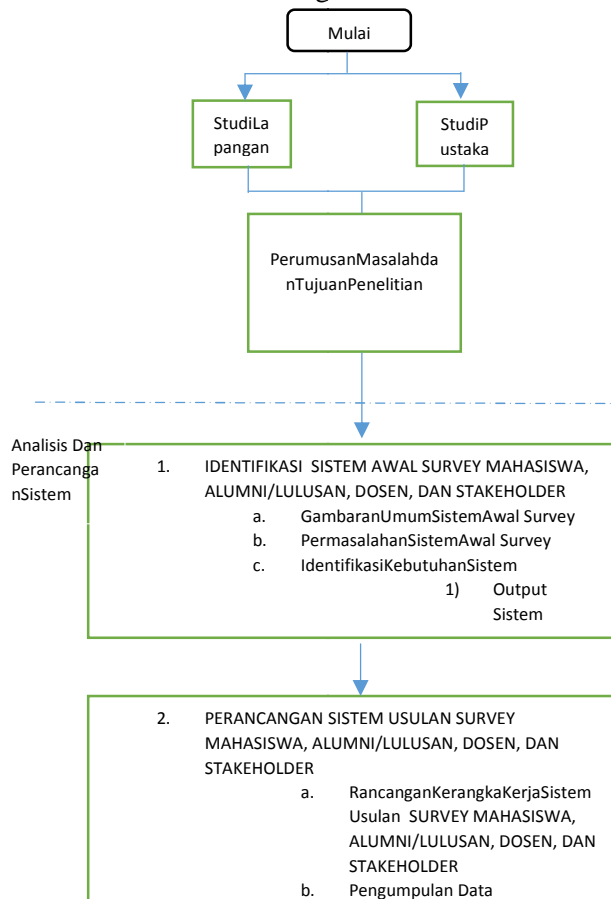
Mulai

StudiLa pangan

StudiP ustaka

PerumusanMasalahda nTujuanPenelitian

Analisis Dan Perancanga nSistem

1. IDENTIFIKASI SISTEM AWAL SURVEY MAHASISWA, ALUMNI/LULUSAN, DOSEN, DAN STAKEHOLDER
a. GambaranUmumSistemAwal Survey
b. PermasalahanSistemAwal Survey
c. IdentifikasiKebutuhanSistem
1) Output Sistem

2. PERANCANGAN SISTEM USULAN SURVEY MAHASISWA, ALUMNI/LULUSAN, DOSEN, DAN STAKEHOLDER
a. RancanganKerangkaKerjaSistem Usulan SURVEY MAHASISWA, ALUMNI/LULUSAN, DOSEN, DAN STAKEHOLDER
b. Pengumpulan Data